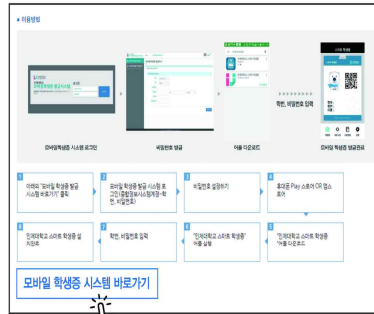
■ 이용방법

모바일학생증 시스템 로그인

비밀번호 발급

어플 다운로드

학번, 비밀번호 입력

모바일 학생증 발급완료

1 아래의 "모바일 학생증 발급 시스템 바로가기" 클릭

2 모바일 학생증 발급 시스템 로그인 (종합정보시스템계정-학번, 비밀번호)

3 비밀번호 설정하기

4 휴대폰 Play 스토어 OR 앱스토어

8 인제대학교 스마트 학생증 설치완료

7 학번, 비밀번호 입력

6 "인제대학교 스마트 학생증" 어플 실행

5 "인제대학교 스마트 학생증" 어플 다운로드

모바일 학생증 시스템 바로가기